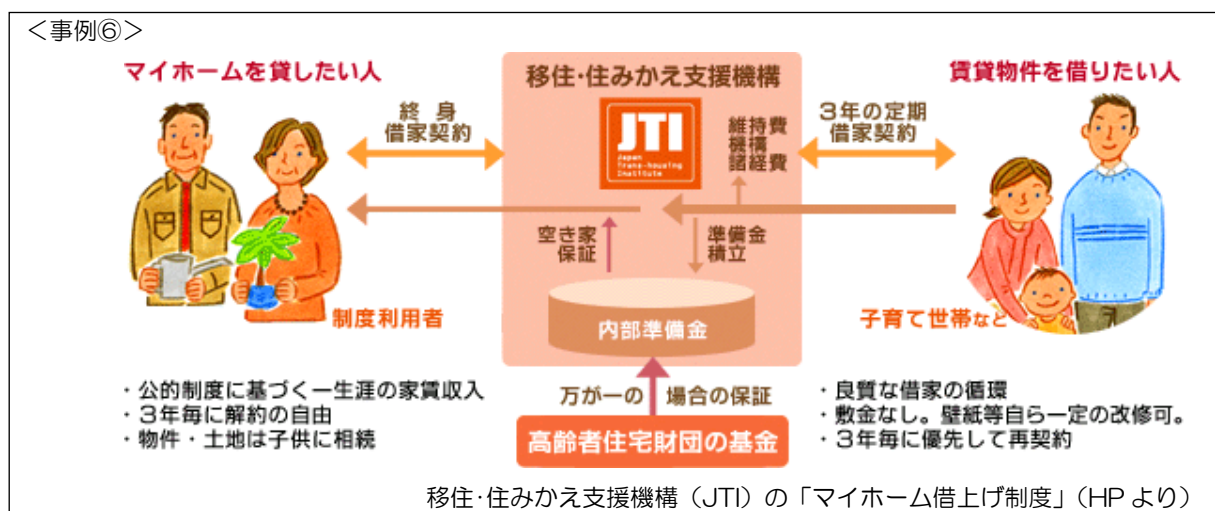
＜事例⑥＞

マイホームを貸したい人

移住・住みかえ支援機構

賃貸物件を借りたい人

終身
借家契約

JTI
Japan Trans-housing Institute

維持費
機構
諸経費

3年の定期
借家契約

空き家
保証

準備金
積立

内部準備金

制度利用者

子育て世帯など

・公的制度に基づく一生涯の家賃収入
・3年毎に解約の自由
・物件・土地は子供に相続

万が一の　場合の保証

高齢者住宅財団の基金

・良質な借家の循環
・敷金なし。壁紙等自ら一定の改修可。
・3年毎に優先して再契約

移住･住みかえ支援機構（JTI）の「マイホーム借上げ制度」（HP より）